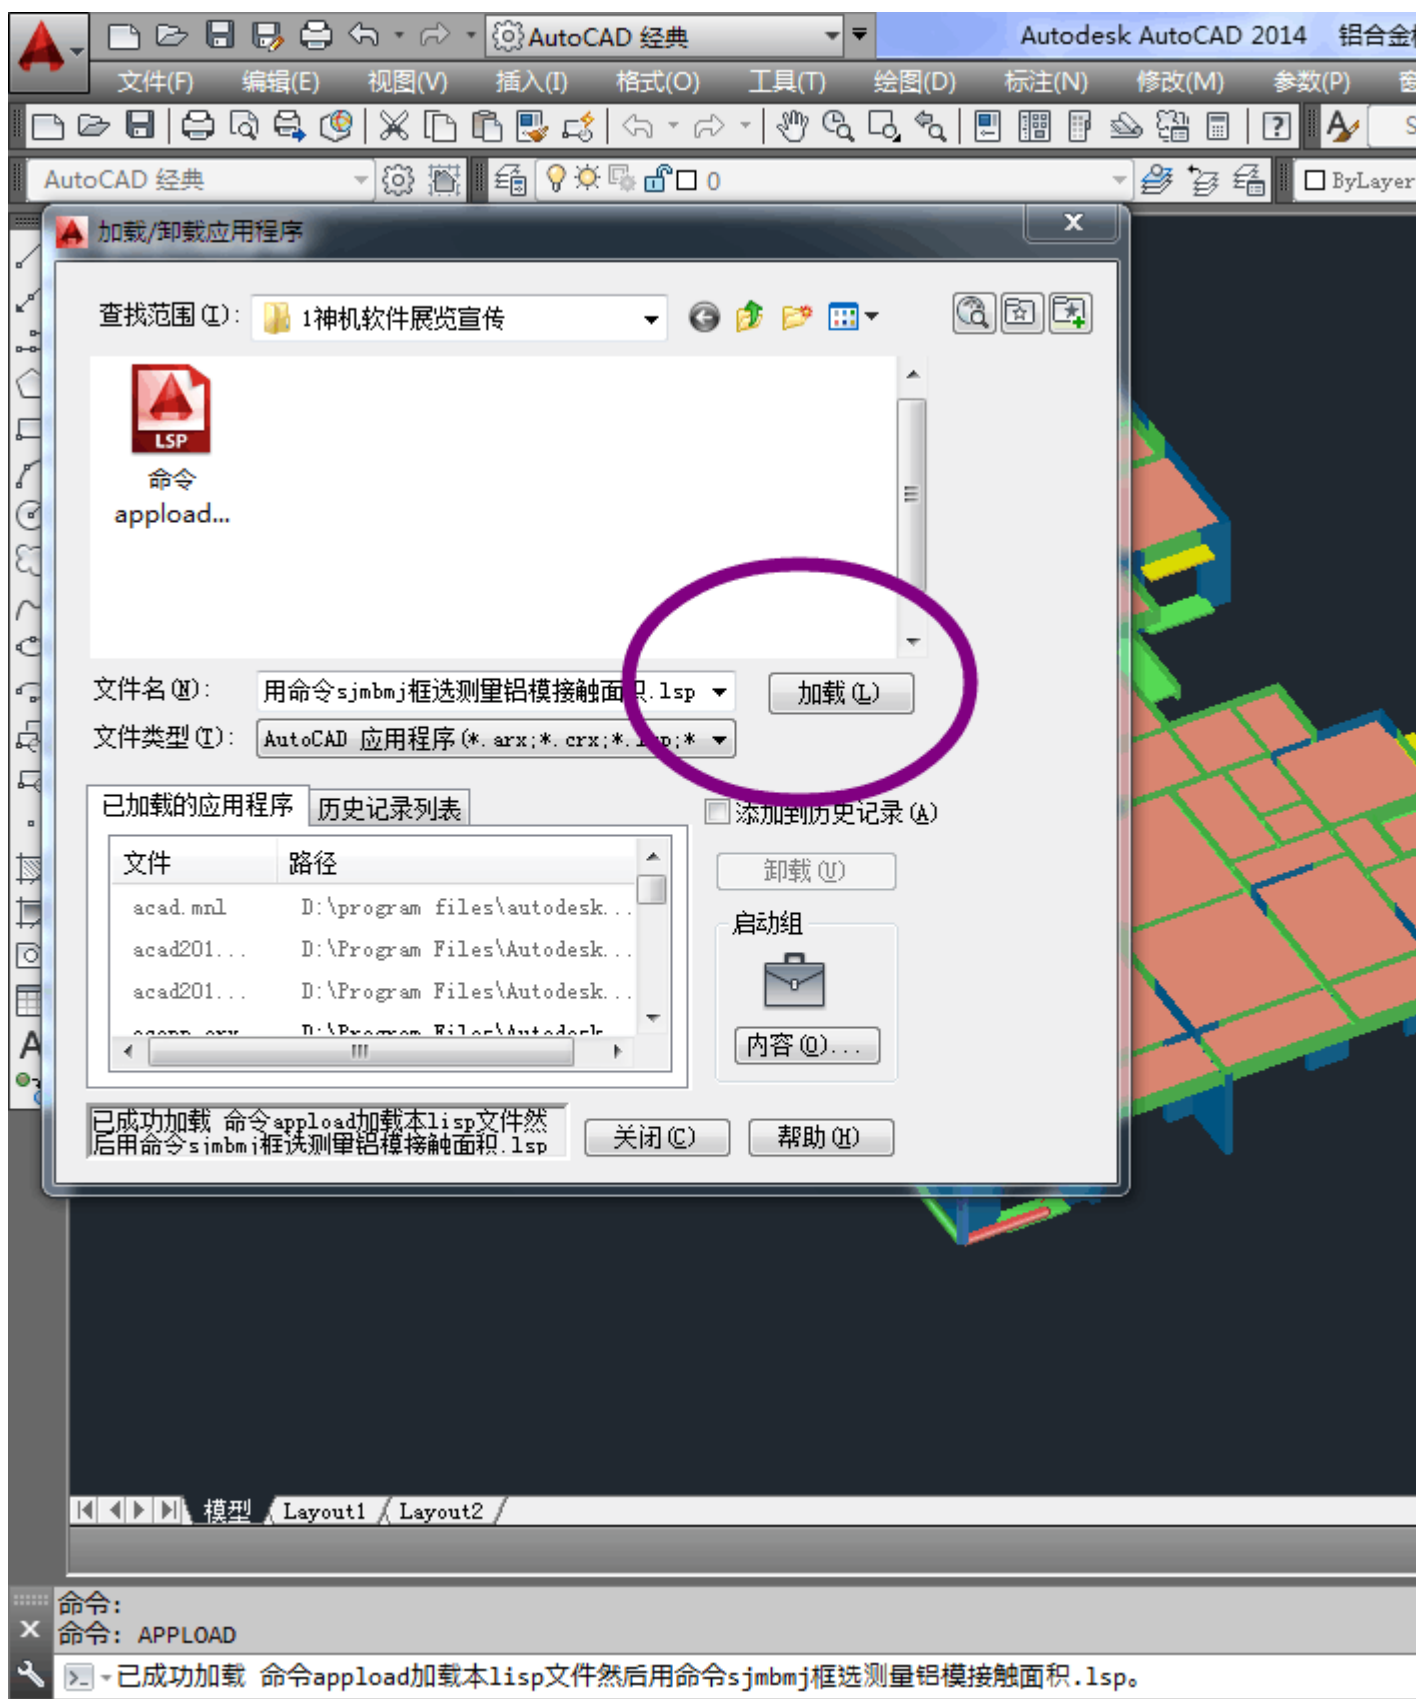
AutoCAD 经典 Autodesk AutoCAD 2014 铝合金

文件(F) 编辑(E) 视图(V) 插入(I) 格式(O) 工具(T) 绘图(D) 标注(N) 修改(M) 参数(P)

AutoCAD 经典

0

ByLayer

加载/卸载应用程序

查找范围(I): 1神机软件展览宣传

LSP
命令
appload...

文件名(N): 用命令sjmbmj框选测里铝模接触面积.lsp

加载(L)

文件类型(T): AutoCAD 应用程序(*.arx;*.crx;*.lsp;*

已加载的应用程序 历史记录列表

添加到历史记录(A)

| 文件 | 路径 |
|---|---|
| acad.mnl | D:\program files\autodesk... |
| acad201... | D:\Program Files\Autodesk... |
| acad201... | D:\Program Files\Autodesk... |
| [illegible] | D:\Program Files\Autodesk... |

卸载(U)

启动组

内容(O)...

已成功加载 命令appload加载本lisp文件然后用命令sjmbmj框选测里铝模接触面积.lsp

关闭(C) 帮助(H)

模型 Layout1 Layout2

命令:
命令: APPLOAD
已成功加载 命令appload加载本lisp文件然后用命令sjmbmj框选测量铝模接触面积.lsp。